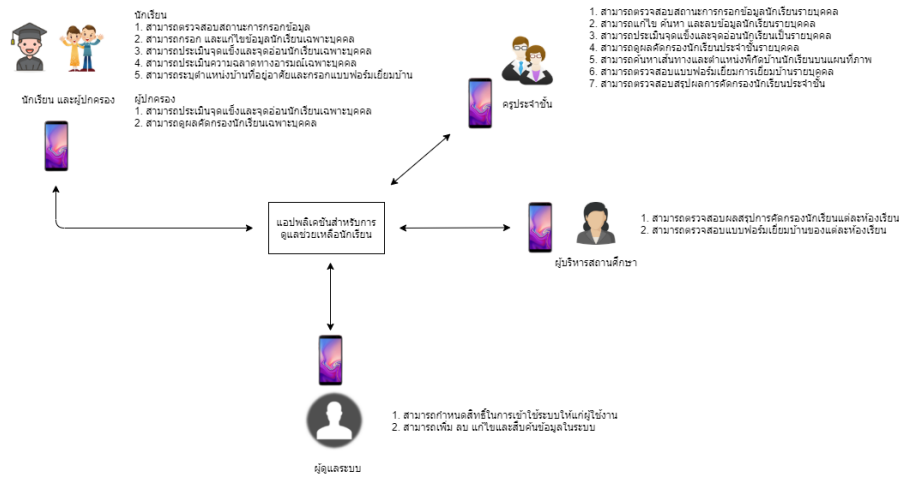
นักเรียน
1. สามารถตรวจสอบสถานะการกรอกข้อมูล
2. สามารถกรอก และแก้ไขข้อมูลนักเรียนเฉพาะบุคคล
3. สามารถประเมินจุดแข็งและจุดอ่อนนักเรียนเฉพาะบุคคล
4. สามารถประเมินความฉลาดทางอารมณ์เฉพาะบุคคล
5. สามารถระบุตำแหน่งบ้านที่อยู่อาศัยและกรอกแบบฟอร์มเยี่ยมบ้าน

ผู้ปกครอง
1. สามารถประเมินจุดแข็งและจุดอ่อนนักเรียนเฉพาะบุคคล
2. สามารถดูผลคัดกรองนักเรียนเฉพาะบุคคล

นักเรียน และผู้ปกครอง

1. สามารถตรวจสอบสถานะการกรอกข้อมูลนักเรียนรายบุคคล
2. สามารถแก้ไข ค้นหา และลบข้อมูลนักเรียนรายบุคคล
3. สามารถประเมินจุดแข็งและจุดอ่อนนักเรียนเป็นรายบุคคล
4. สามารถดูผลคัดกรองนักเรียนประจำชั้นรายบุคคล
5. สามารถค้นหาเส้นทางและตำแหน่งพิกัดบ้านนักเรียนบนแผนที่ภาพ
6. สามารถตรวจสอบแบบฟอร์มเยี่ยมการเยี่ยมบ้านรายบุคคล
7. สามารถตรวจสอบสรุปผลการคัดกรองนักเรียนประจำชั้น

ครูประจำชั้น

แอปพลิเคชันสำหรับการดูแลช่วยเหลือนักเรียน

1. สามารถตรวจสอบผลสรุปการคัดกรองนักเรียนแต่ละห้องเรียน
2. สามารถตรวจสอบแบบฟอร์มเยี่ยมบ้านของแต่ละห้องเรียน

ผู้บริหารสถานศึกษา

1. สามารถกำหนดสิทธิ์ในการเข้าใช้ระบบให้แก่ผู้ใช้งาน
2. สามารถเพิ่ม ลบ แก้ไขและสืบค้นข้อมูลในระบบ

ผู้ดูแลระบบ